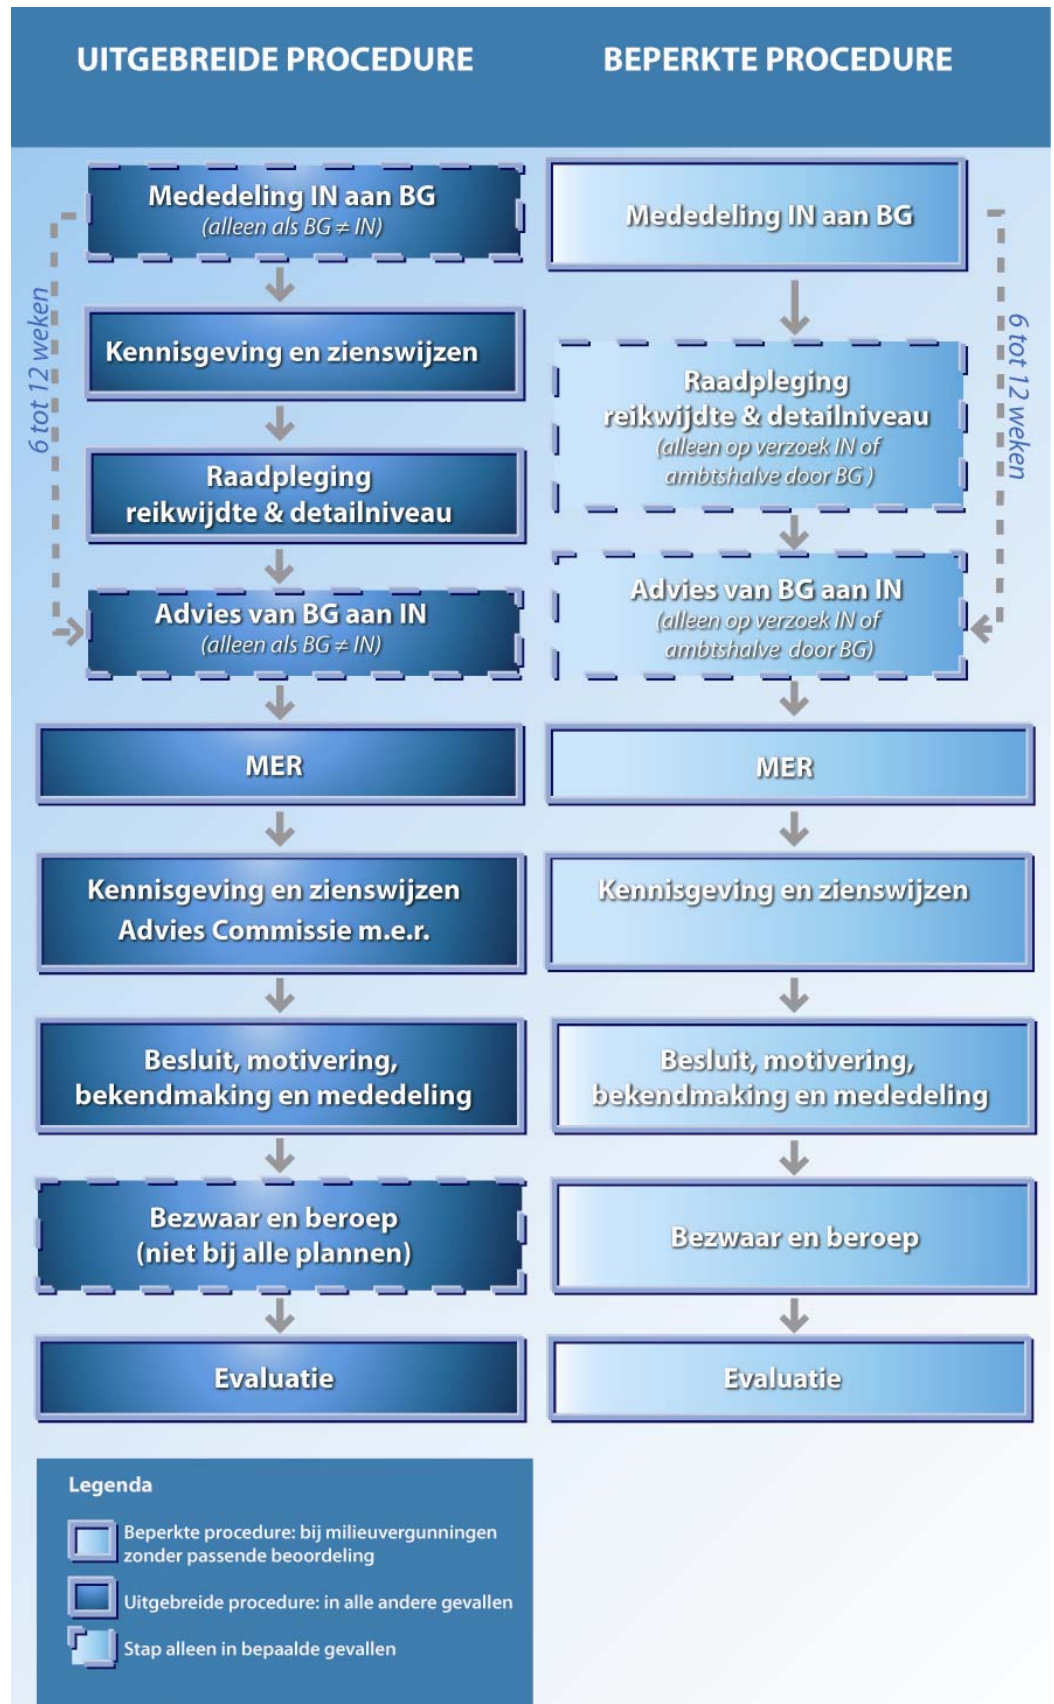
UITGEBREIDE PROCEDURE

BEPERKTE PROCEDURE

Mededeling IN aan BG
(alleen als BG ≠ IN)

Kennisgeving en zienswijzen

Raadpleging reikwijdte & detailniveau

Advies van BG aan IN
(alleen als BG ≠ IN)

6 tot 12 weken

MER

Kennisgeving en zienswijzen
Advies Commissie m.e.r.

Besluit, motivering, bekendmaking en mededeling

Bezwaar en beroep
(niet bij alle plannen)

Evaluatie

Mededeling IN aan BG

Raadpleging reikwijdte & detailniveau
(alleen op verzoek IN of ambtshalve door BG )

Advies van BG aan IN
(alleen op verzoek IN of ambtshalve door BG)

6 tot 12 weken

MER

Kennisgeving en zienswijzen

Besluit, motivering, bekendmaking en mededeling

Bezwaar en beroep

Evaluatie

Legenda

Beperkte procedure: bij milieuvergunningen zonder passende beoordeling

Uitgebreide procedure: in alle andere gevallen

Stap alleen in bepaalde gevallen